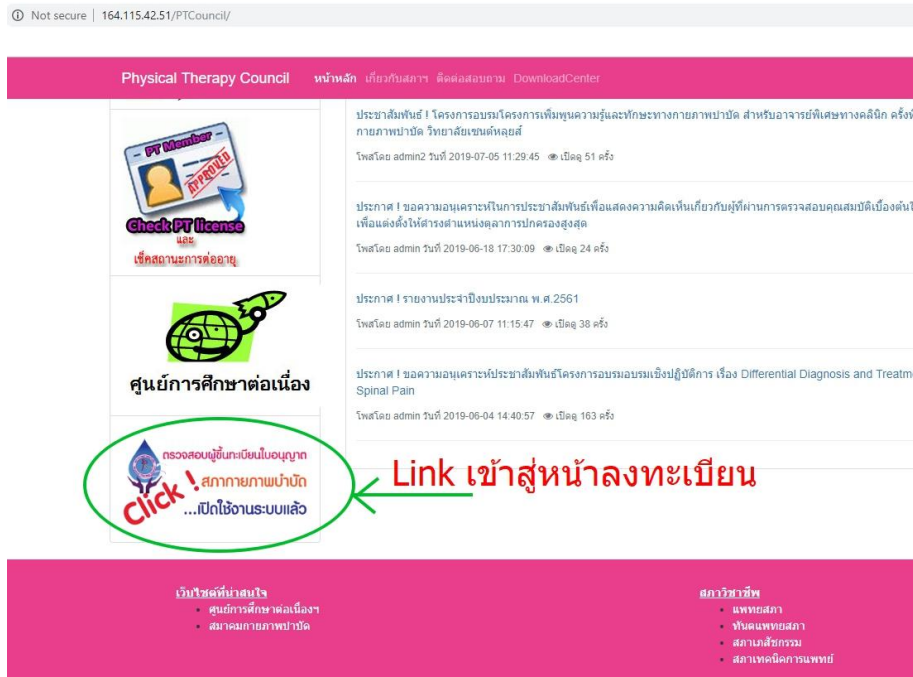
ⓘ Not secure | 164.115.42.51/PTCouncil/

Physical Therapy Council หน้าหลัก เกี่ยวกับสภาฯ ติดต่อสอบถาม DownloadCenter

PT Member APPROVED

Check PT license และ เช็คสถานะการต่ออายุ

ศูนย์การศึกษาต่อเนื่อง

ตรวจสอบผู้ขึ้นทะเบียนใบอนุญาต สภากายภาพบำบัด Click ! ...เปิดใช้งานระบบแล้ว

Link เข้าสู่หน้าลงทะเบียน

ประชาสัมพันธ์ ! โครงการอบรมโครงการเพิ่มพูนความรู้และทักษะทางกายภาพบำบัด สำหรับอาจารย์พิเศษทางคลินิก ครั้งที่ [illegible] กายภาพบำบัด วิทยาลัยเซนต์หลุยส์

โพสโดย admin2 วันที่ 2019-07-05 11:29:45 เปิดดู 51 ครั้ง

ประกาศ ! ขอความอนุเคราะห์การประชาสัมพันธ์เพื่อแสดงความคิดเห็นเกี่ยวกับผู้ที่ผ่านการตรวจสอบคุณสมบัติเบื้องต้น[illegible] เพื่อแต่งตั้งให้ดำรงตำแหน่งตุลาการปกครองสูงสุด

โพสโดย admin วันที่ 2019-06-18 17:30:09 เปิดดู 24 ครั้ง

ประกาศ ! รายงานประจำปีงบประมาณ พ.ศ.2561

โพสโดย admin วันที่ 2019-06-07 11:15:47 เปิดดู 38 ครั้ง

ประกาศ ! ขอความอนุเคราะห์ประชาสัมพันธ์โครงการอบรมอบรมเชิงปฏิบัติการ เรื่อง Differential Diagnosis and Treatm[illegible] Spinal Pain

โพสโดย admin วันที่ 2019-06-04 14:40:57 เปิดดู 163 ครั้ง

เว็บไซต์ที่น่าสนใจ
• ศูนย์การศึกษาต่อเนื่องฯ
• สมาคมกายภาพบำบัด

สภาวิชาชีพ
• แพทยสภา
• ทันตแพทยสภา
• สภาเภสัชกรรม
• สภาเทคนิคการแพทย์